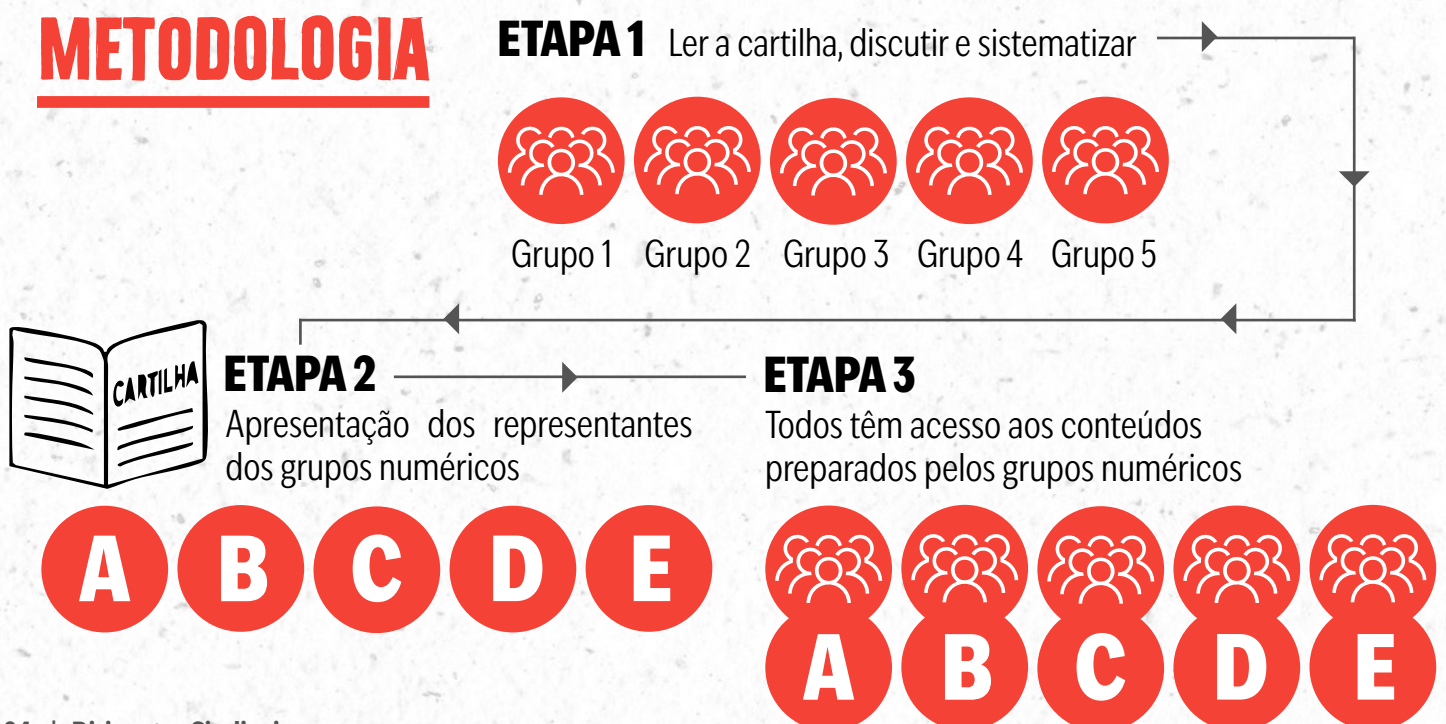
METODOLOGIA

ETAPA 1 Ler a cartilha, discutir e sistematizar

Grupo 1 Grupo 2 Grupo 3 Grupo 4 Grupo 5

CARTILHA

ETAPA 2
Apresentação dos representantes dos grupos numéricos

A B C D E

ETAPA 3
Todos têm acesso aos conteúdos preparados pelos grupos numéricos

A B C D E

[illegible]